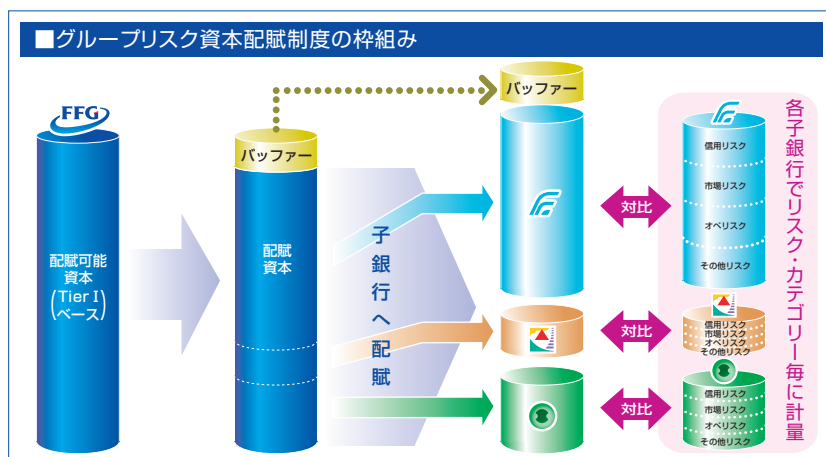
■グループリスク資本配賦制度の枠組み

FFG

配賦可能資本（Tier I ベース）

バッファー

配賦資本

子銀行へ配賦

バッファー

対比

対比

対比

信用リスク

市場リスク

オペリスク

その他リスク

信用リスク
市場リスク
オペリスク
その他リスク

信用リスク
市場リスク
オペリスク
その他リスク

各子銀行でリスク・カテゴリー毎に計量